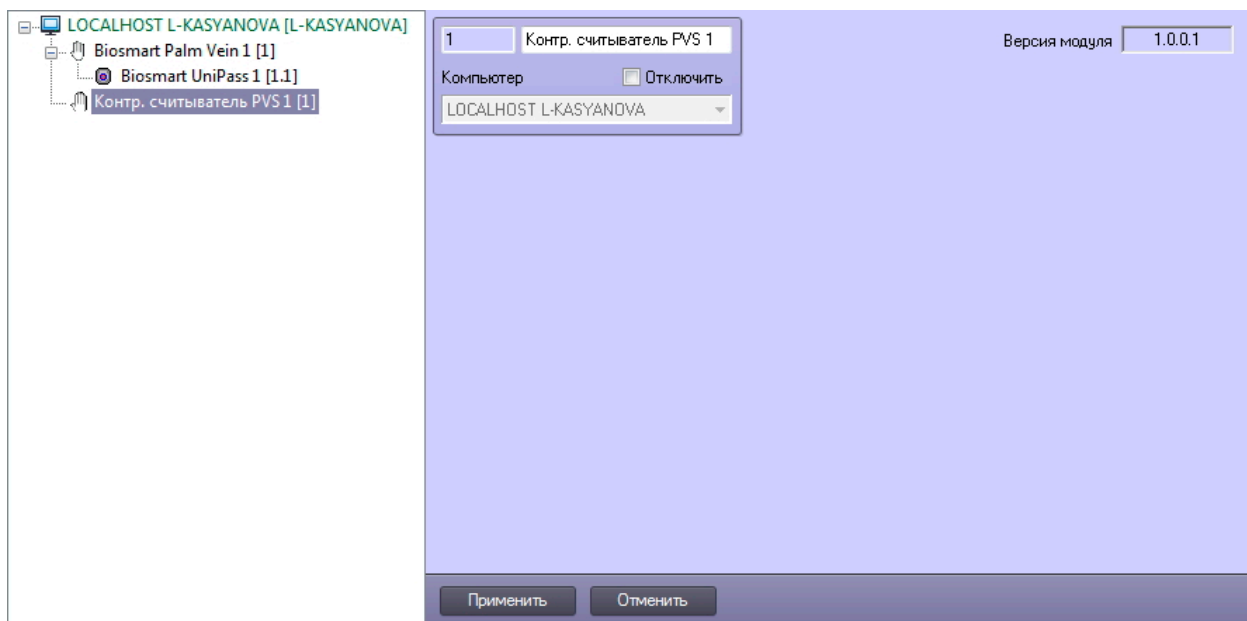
LOCALHOST L-KASYANOVA [L-KASYANOVA]
Biosmart Palm Vein 1 [1]
Biosmart UniPass 1 [1.1]
Контр. считыватель PVS 1 [1]

1
Контр. считыватель PVS 1
Компьютер
Отключить
LOCALHOST L-KASYANOVA

Версия модуля 1.0.0.1

Применить
Отменить